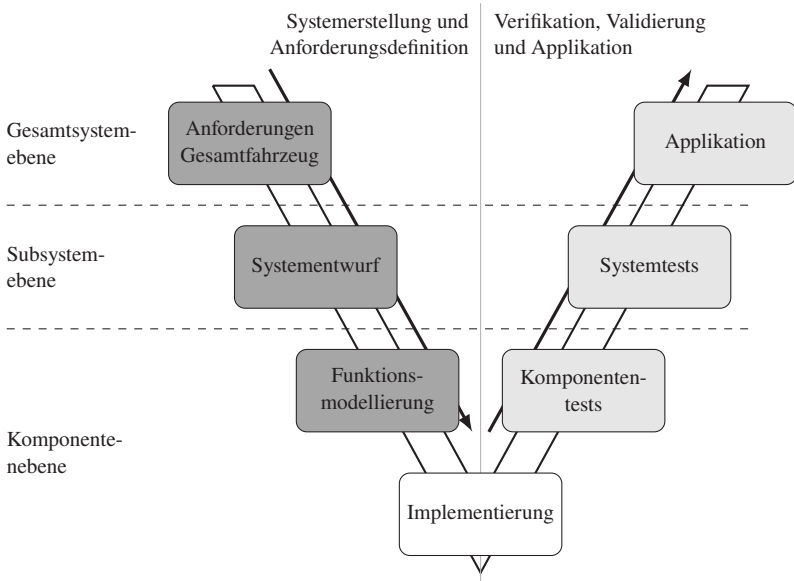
Systemerstellung und Anforderungsdefinition

Verifikation, Validierung und Applikation

Gesamtsystemebene

Anforderungen Gesamtfahrzeug

Applikation

Subsystemebene

Systementwurf

Systemtests

Funktionsmodellierung

Komponententests

Komponentenebene

Implementierung